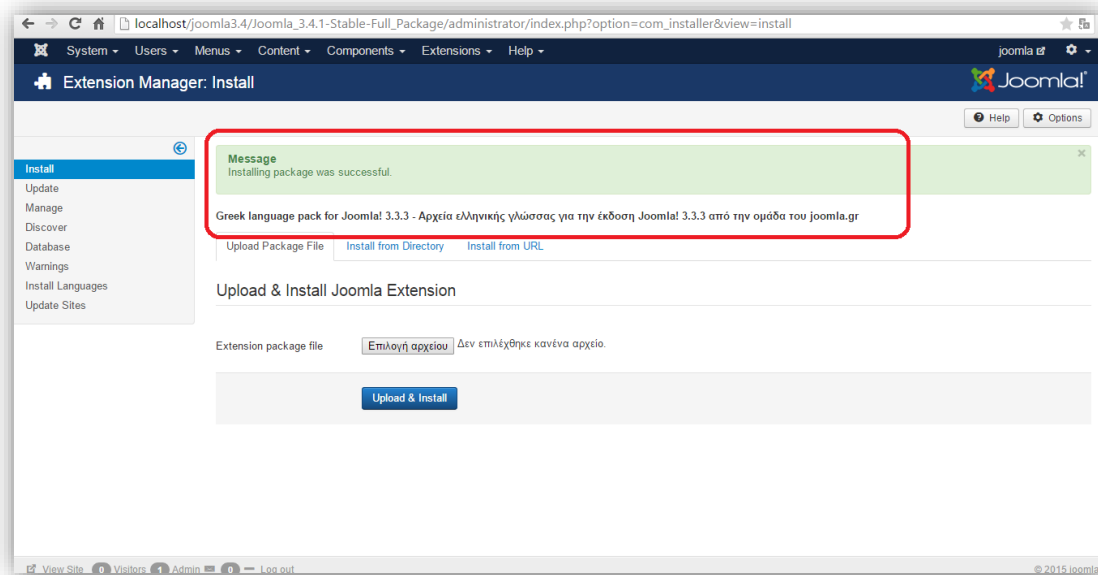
localhost/joomla3.4/Joomla_3.4.1-Stable-Full_Package/administrator/index.php?option=com_installer&view=install

System ▾ Users ▾ Menus ▾ Content ▾ Components ▾ Extensions ▾ Help ▾ joomla ⚙ ▾

Extension Manager: Install

Joomla!

Help Options

Install
Update
Manage
Discover
Database
Warnings
Install Languages
Update Sites

Message
Installing package was successful.

×

Greek language pack for Joomla! 3.3.3 - Αρχεία ελληνικής γλώσσας για την έκδοση Joomla! 3.3.3 από την ομάδα του joomla.gr

Upload Package File | Install from Directory | Install from URL

Upload & Install Joomla Extension

Extension package file Επιλογή αρχείου Δεν επιλέχθηκε κανένα αρχείο.

Upload & Install

View Site 0 Visitors 1 Admin 0 — Log out © 2015 joomla